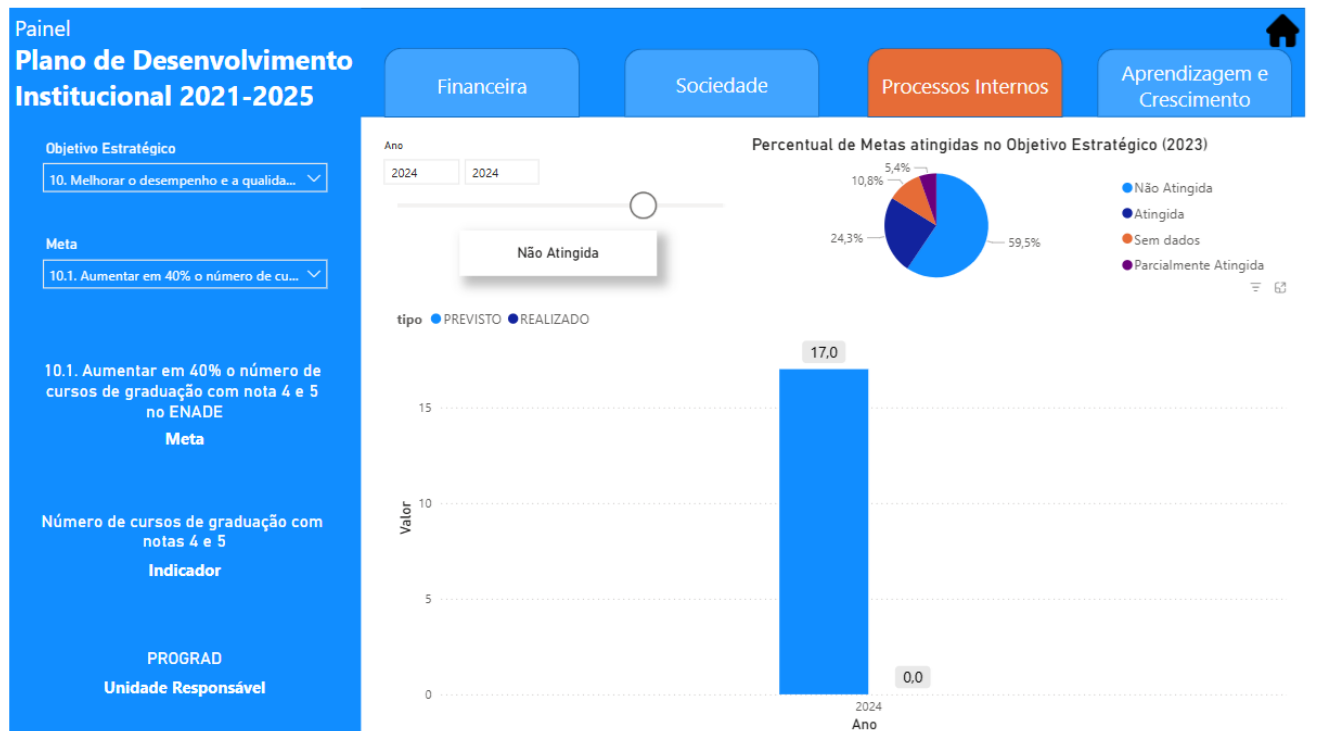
Painel
Plano de Desenvolvimento Institucional 2021-2025

Financeira
Sociedade
Processos Internos
Aprendizagem e Crescimento

Objetivo Estratégico
10. Melhorar o desempenho e a qualida...

Meta
10.1. Aumentar em 40% o número de cu...

10.1. Aumentar em 40% o número de cursos de graduação com nota 4 e 5 no ENADE
Meta

Número de cursos de graduação com notas 4 e 5
Indicador

PROGRAD
Unidade Responsável

Ano
2024
2024

Não Atingida

Percentual de Metas atingidas no Objetivo Estratégico (2023)
5,4%
10,8%
24,3%
59,5%
Não Atingida
Atingida
Sem dados
Parcialmente Atingida

tipo PREVISTO REALIZADO

17,0
15
10
5
0
Valor
0,0
2024
Ano